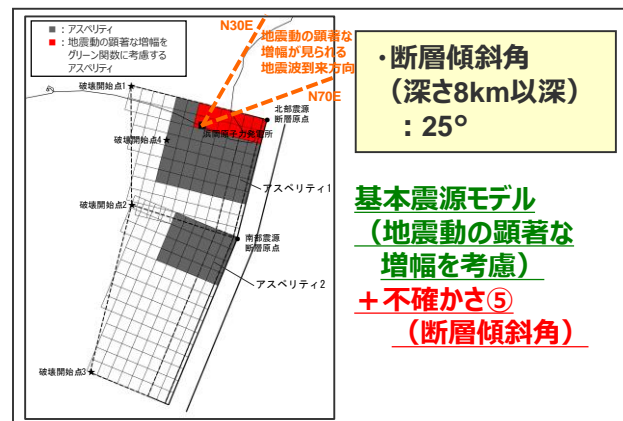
■：アスペリティ
■：地震動の顕著な増幅をグリーン関数に考慮するアスペリティ

N30E
地震動の顕著な増幅が見られる地震波到来方向
N70E

破壊開始点1
破壊開始点4
浜岡原子力発電所
北部震源断層原点
アスペリティ1
破壊開始点2
南部震源断層原点
アスペリティ2
破壊開始点3

・断層傾斜角
（深さ8km以深）
：25°

基本震源モデル
（地震動の顕著な
増幅を考慮）
＋不確かさ⑤
（断層傾斜角）